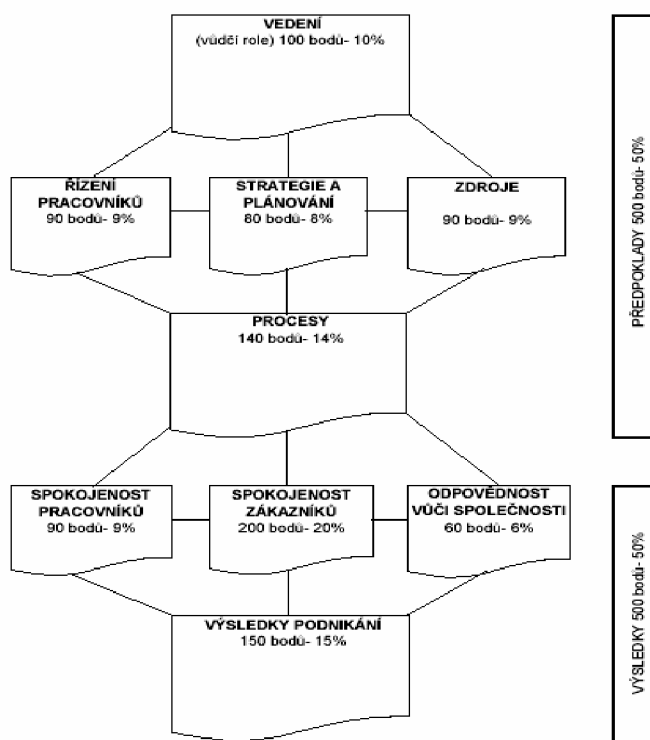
VEDENÍ
(vůdčí role) 100 bodů- 10%

ŘÍZENÍ PRACOVNÍKŮ
90 bodů- 9%

STRATEGIE A PLÁNOVÁNÍ
80 bodů- 8%

ZDROJE
90 bodů- 9%

PŘEDPOKLADY 500 bodů- 50%

PROCESY
140 bodů- 14%

SPOKOJENOST PRACOVNÍKŮ
90 bodů- 9%

SPOKOJENOST ZÁKAZNÍKŮ
200 bodů- 20%

ODPOVĚDNOST VŮČI SPOLEČNOSTI
60 bodů- 6%

VÝSLEDKY PODNIKÁNÍ
150 bodů- 15%

VÝSLEDKY 500 bodů- 50%